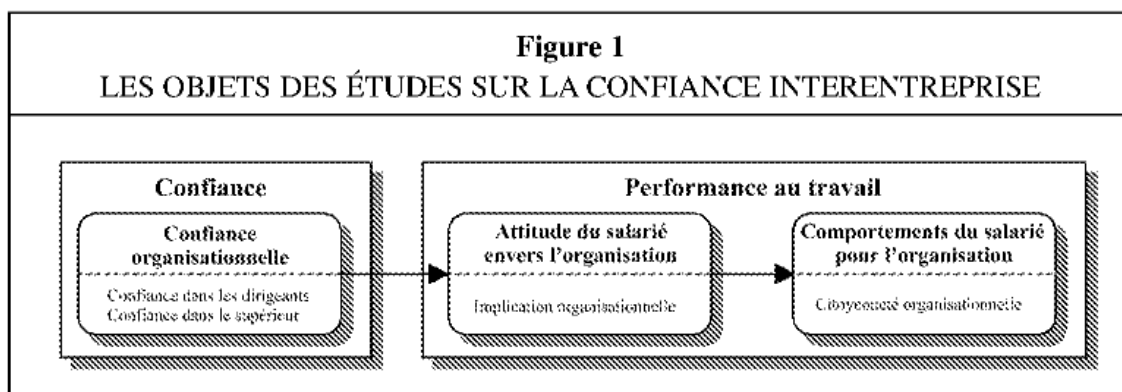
Figure 1
LES OBJETS DES ÉTUDES SUR LA CONFIANCE INTERENTREPRISE

Confiance

Confiance organisationnelle

Confiance dans les dirigeants
Confiance dans le supérieur

Performance au travail

Attitude du salarié envers l'organisation

Implication organisationnelle

Comportements du salarié pour l'organisation

Citoyenneté organisationnelle